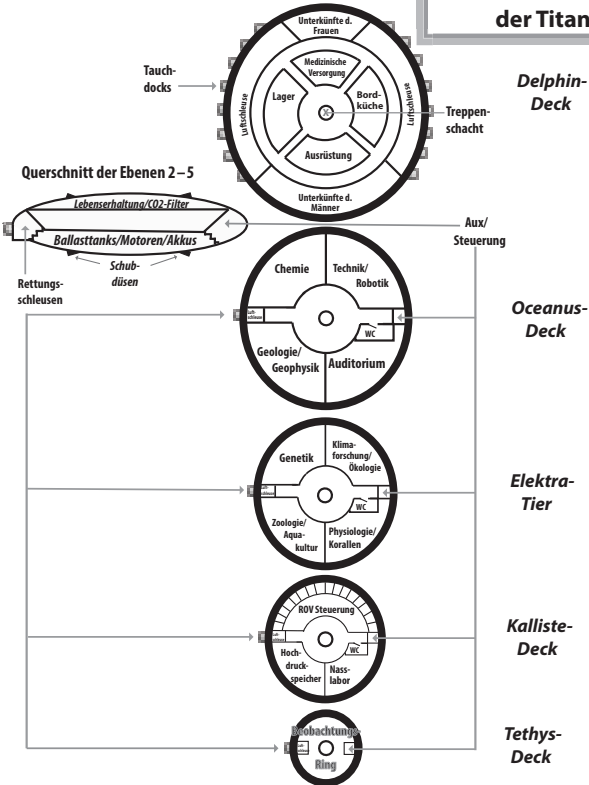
der Titan

Unterkünfte d. Frauen

Tauchdocks

Medizinische Versorgung

Lager

Bordküche

Luftschleuse

Luftschleuse

Treppenschacht

Ausrüstung

Unterkünfte d. Männer

Delphin-Deck

Querschnitt der Ebenen 2 – 5

Lebenserhaltung/CO2-Filter

Ballasttanks/Motoren/Akkus

Aux/ Steuerung

Rettungsschleusen

Schubdüsen

Chemie

Technik/ Robotik

Luftschleuse

WC

Geologie/ Geophysik

Auditorium

Oceanus-Deck

Genetik

Klimaforschung/ Ökologie

Luftschleuse

WC

Zoologie/ Aquakultur

Physiologie/ Korallen

Elektra-Tier

ROV Steuerung

Luftschleuse

WC

Hochdruckspeicher

Nasslabor

Kalliste-Deck

Beobachtungs Ring

Luftschleuse

Tethys-Deck